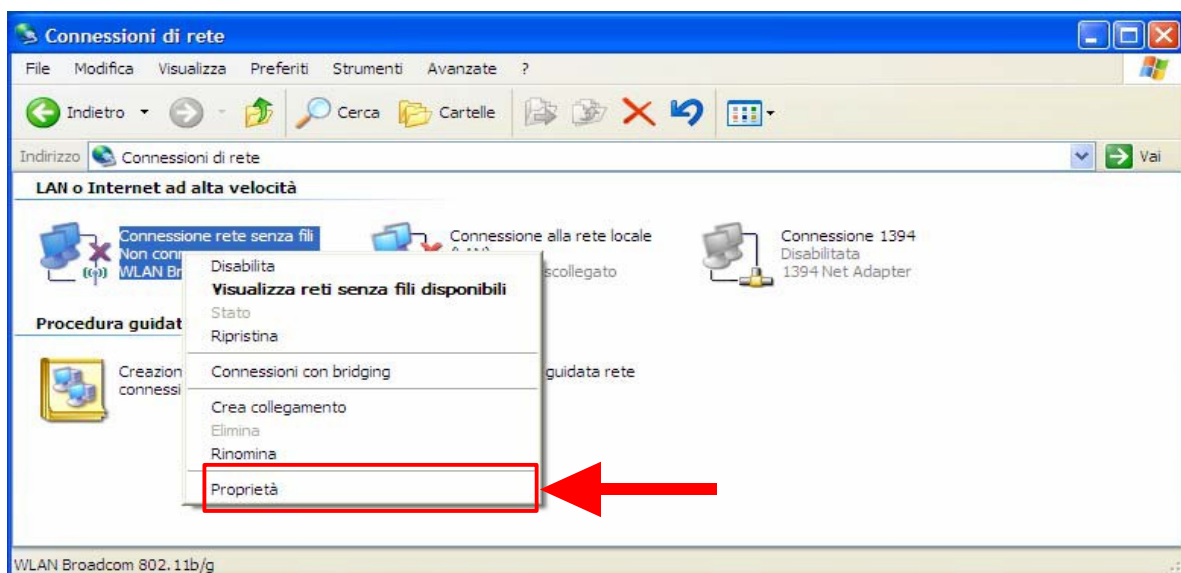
Connessioni di rete

File Modifica Visualizza Preferiti Strumenti Avanzate ?

Indietro Cerca Cartelle

Indirizzo Connessioni di rete Vai

LAN o Internet ad alta velocità

Connessione rete senza fili
Non conn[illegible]
WLAN Br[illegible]

Connessione alla rete locale
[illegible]scollegato

Connessione 1394
Disabilitata
1394 Net Adapter

Procedura guidat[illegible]

Creazion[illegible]
connessi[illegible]

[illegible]guidata rete

Disabilita
Visualizza reti senza fili disponibili
Stato
Ripristina
Connessioni con bridging
Crea collegamento
Elimina
Rinomina
Proprietà

WLAN Broadcom 802.11b/g